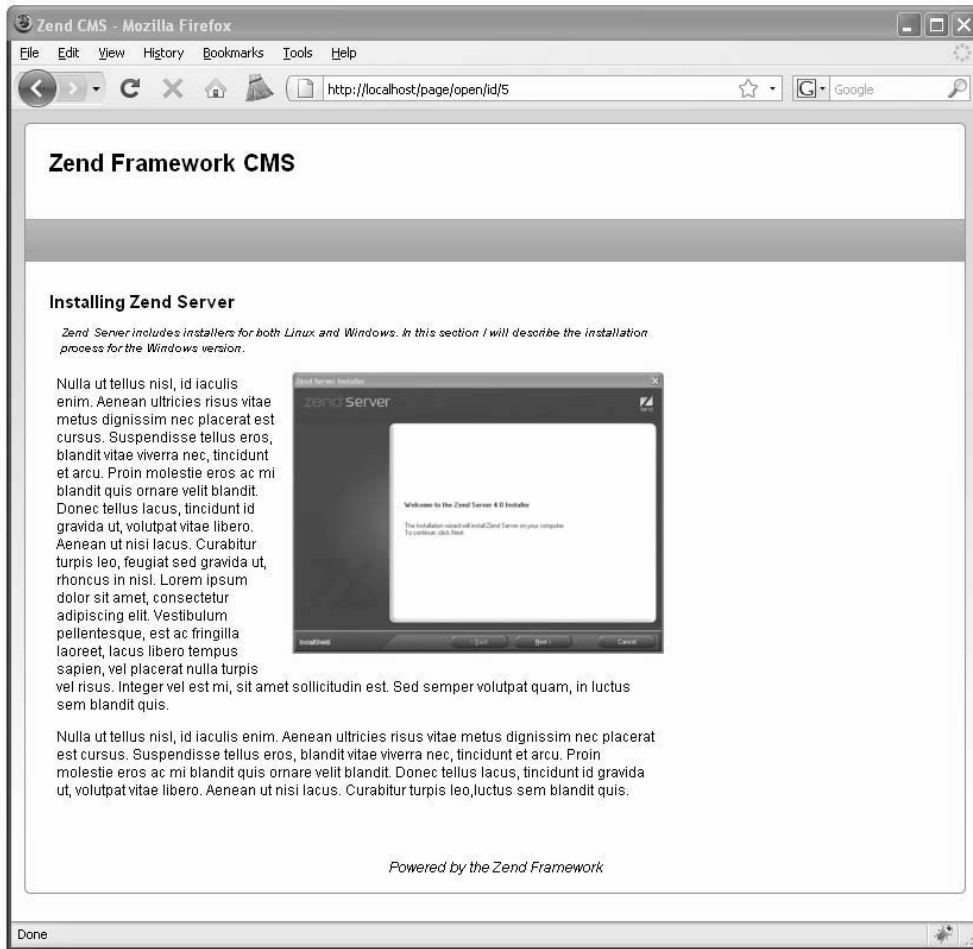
Zend CMS - Mozilla Firefox

File Edit View History Bookmarks Tools Help

http://localhost/page/open/id/5

Google

Zend Framework CMS

Installing Zend Server

Zend Server includes installers for both Linux and Windows. In this section I will describe the installation process for the Windows version.

Zend Server Installer

zend Server

Welcome to the Zend Server 4.0 Installer

The Installation wizard will install Zend Server on your computer. To continue, click Next.

InstallShield

< Back Next > Cancel

Nulla ut tellus nisl, id iaculis enim. Aenean ultricies risus vitae metus dignissim nec placerat est cursus. Suspendisse tellus eros, blandit vitae viverra nec, tincidunt et arcu. Proin molestie eros ac mi blandit quis ornare velit blandit. Donec tellus lacus, tincidunt id gravida ut, volutpat vitae libero. Aenean ut nisi lacus. Curabitur turpis leo, feugiat sed gravida ut, rhoncus in nisl. Lorem ipsum dolor sit amet, consectetur adipiscing elit. Vestibulum pellentesque, est ac fringilla laoreet, lacus libero tempus sapien, vel placerat nulla turpis vel risus. Integer vel est mi, sit amet sollicitudin est. Sed semper volutpat quam, in luctus sem blandit quis.

Nulla ut tellus nisl, id iaculis enim. Aenean ultricies risus vitae metus dignissim nec placerat est cursus. Suspendisse tellus eros, blandit vitae viverra nec, tincidunt et arcu. Proin molestie eros ac mi blandit quis ornare velit blandit. Donec tellus lacus, tincidunt id gravida ut, volutpat vitae libero. Aenean ut nisi lacus. Curabitur turpis leo,luctus sem blandit quis.

Powered by the Zend Framework

Done